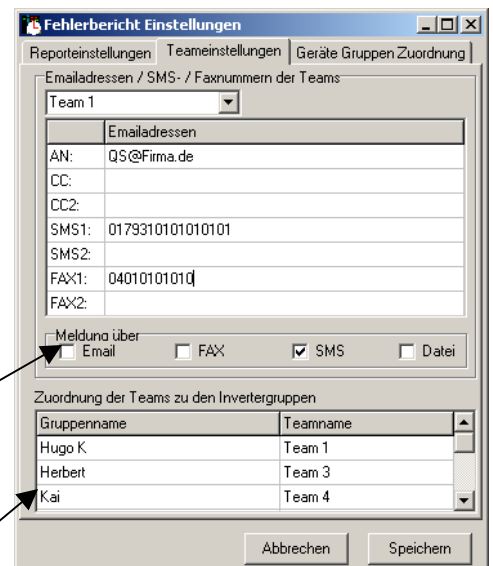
Fehlerbericht Einstellungen

Reporteinstellungen | Teameinstellungen | Geräte Gruppen Zuordnung

Emailadressen / SMS- / Faxnummern der Teams

Team 1

| | Emailadressen |
|---|---|
| AN: | QS@Firma.de |
| CC: | |
| CC2: | |
| SMS1: | 0179310101010101 |
| SMS2: | |
| FAX1: | 04010101010 |
| FAX2: | |

Meldung über

Email FAX SMS Datei

Zuordnung der Teams zu den Invertergruppen

| Gruppenname | Teamname |
|---|---|
| Hugo K | Team 1 |
| Herbert | Team 3 |
| Kai | Team 4 |

Abbrechen Speichern